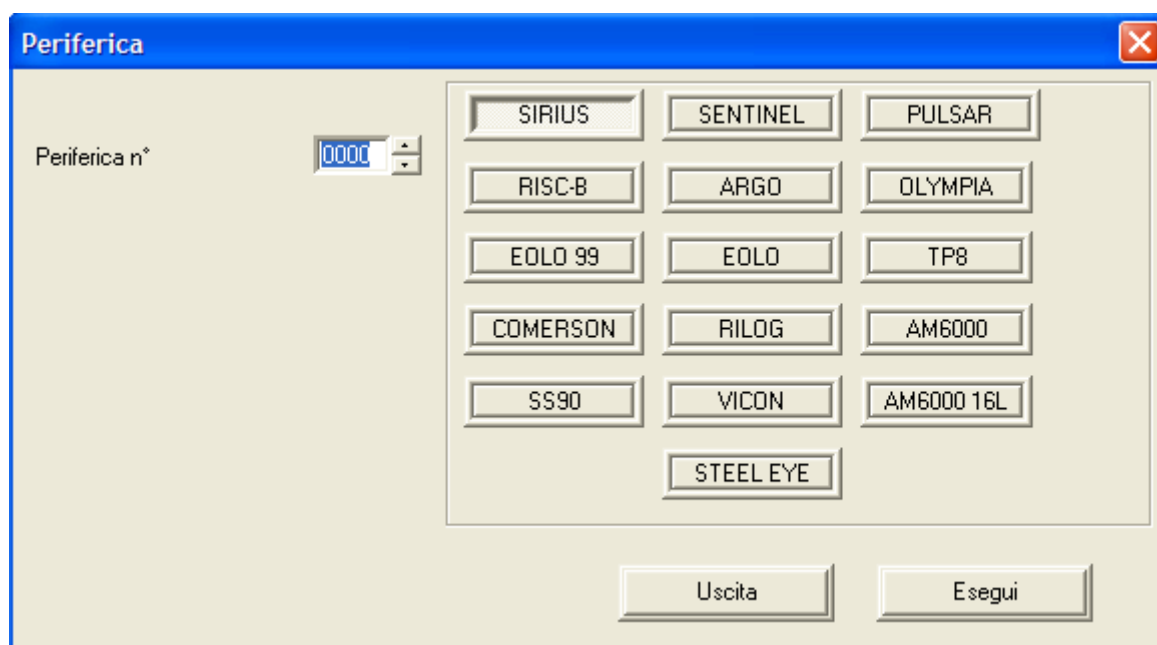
Periferica

Periferica n°  0000

| SIRIUS | SENTINEL | PULSAR |
|---|---|---|
| RISC-B | ARGO | OLYMPIA |
| EOLO 99 | EOLO | TP8 |
| COMERSON | RILOG | AM6000 |
| SS90 | VICON | AM6000 16L |
| | STEEL EYE | |

Uscita  Esegui